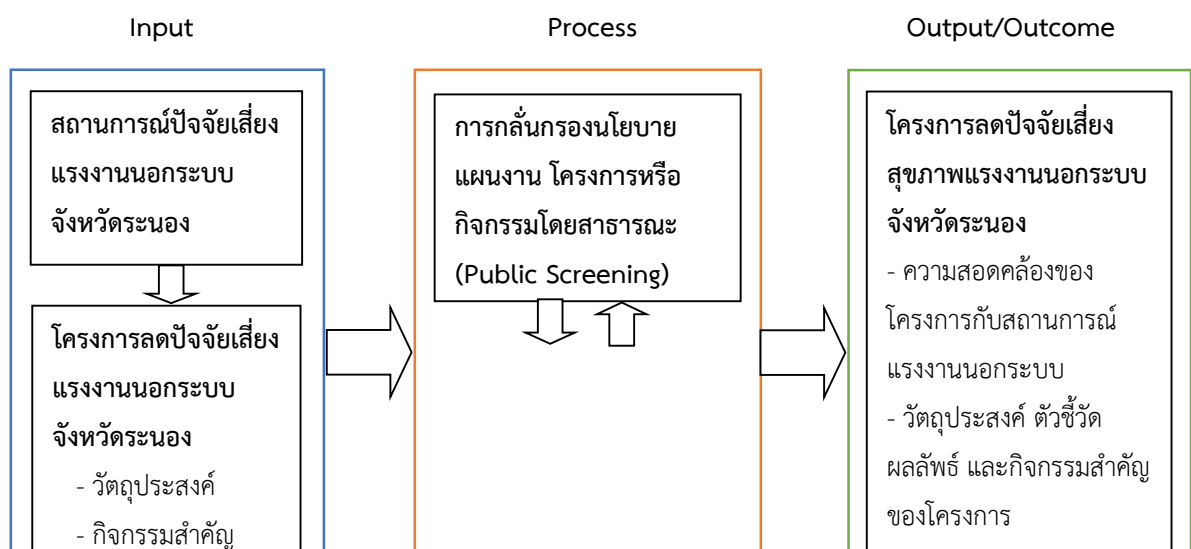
Input

สถานการณ์ปัจจัยเสี่ยงแรงงานนอกระบบ จังหวัดระนอง

โครงการลดปัจจัยเสี่ยงแรงงานนอกระบบ จังหวัดระนอง

- วัตถุประสงค์

- กิจกรรมสำคัญ

Process

การกลั่นกรองนโยบาย แผนงาน โครงการหรือกิจกรรมโดยสาธารณะ (Public Screening)

Output/Outcome

โครงการลดปัจจัยเสี่ยงสุขภาพแรงงานนอกระบบ จังหวัดระนอง

- ความสอดคล้องของโครงการกับสถานการณ์แรงงานนอกระบบ

- วัตถุประสงค์ ตัวชี้วัดผลลัพธ์ และกิจกรรมสำคัญของโครงการ